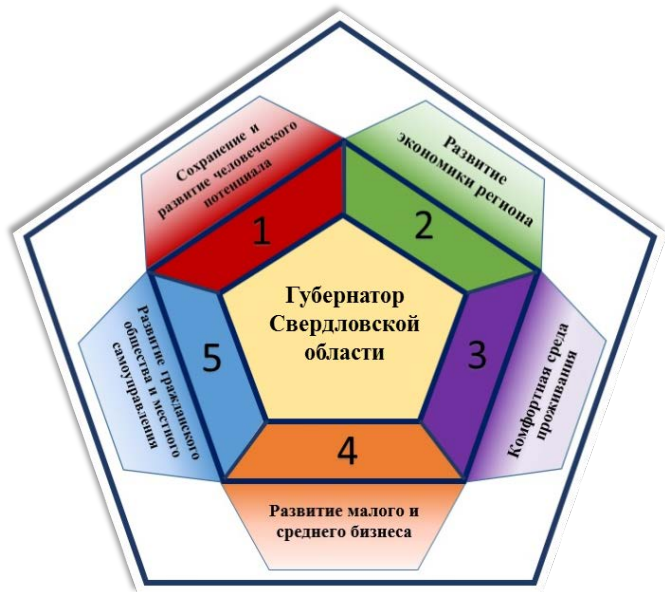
Губернатор Свердловской области

1
Сохранение и развитие человеческого потенциала

2
Развитие экономики региона

3
Комфортная среда проживания

4
Развитие малого и среднего бизнеса

5
Развитие гражданского общества и местного самоуправления